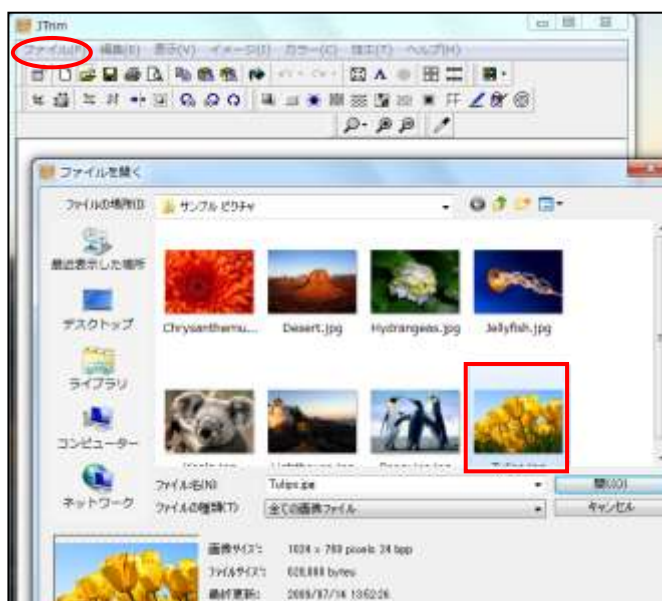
JTrim

ファイル(F) 編集(E) 表示(V) イメージ(I) カラー(C) 加工(T) ヘルプ(H)

ファイルを開く

ファイルの場所(I): サンプル ピクチャ

最近表示した場所

デスクトップ

ライブラリ

コンピューター

ネットワーク

Chrysanthemu... Desert.jpg Hydrangeas.jpg Jellyfish.jpg

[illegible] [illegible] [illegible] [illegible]

ファイル名(N): Tulips.jpg

ファイルの種類(T): 全ての画像ファイル

開く(O)

キャンセル

画像サイズ: 1024 x 768 pixels 24 bpp

ファイルサイズ: 620,888 bytes

最終更新: 2009/07/14 13:52:26